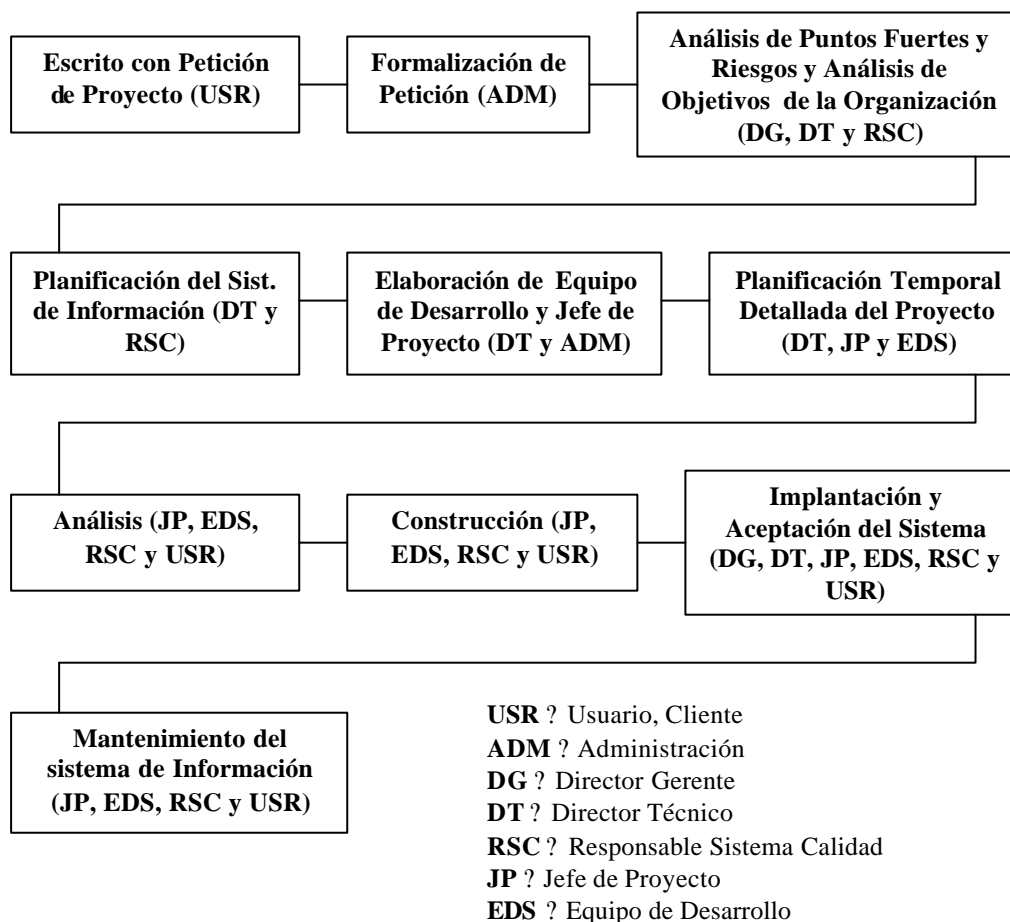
Escrito con Petición de Proyecto (USR)

Formalización de Petición (ADM)

Análisis de Puntos Fuertes y Riesgos y Análisis de Objetivos de la Organización (DG, DT y RSC)

Planificación del Sist. de Información (DT y RSC)

Elaboración de Equipo de Desarrollo y Jefe de Proyecto (DT y ADM)

Planificación Temporal Detallada del Proyecto (DT, JP y EDS)

Análisis (JP, EDS, RSC y USR)

Construcción (JP, EDS, RSC y USR)

Implantación y Aceptación del Sistema (DG, DT, JP, EDS, RSC y USR)

Mantenimiento del sistema de Información (JP, EDS, RSC y USR)

**USR** ? Usuario, Cliente
**ADM** ? Administración
**DG** ? Director Gerente
**DT** ? Director Técnico
**RSC** ? Responsable Sistema Calidad
**JP** ? Jefe de Proyecto
**EDS** ? Equipo de Desarrollo